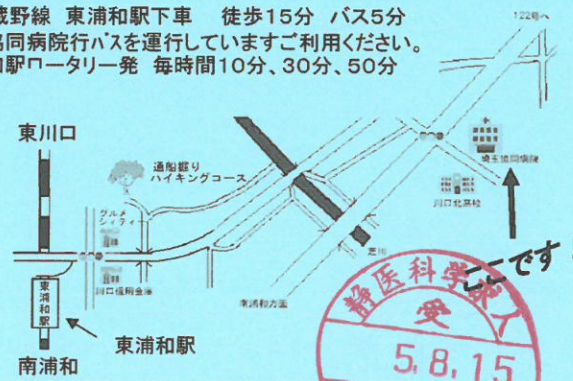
蔵野線　東浦和駅下車　　徒歩15分　バス5分
協同病院行バスを運行していますご利用ください。
和駅ロータリー発　毎時間10分、30分、50分

122号へ

東川口

通船堀り
ハイキングコース

グルメシティ

川口信用金庫

埼玉協同病院

川口北高校

芝川

東浦和方面

東浦和駅

東浦和駅

南浦和

ここです

静医科学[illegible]
受
5.8.15